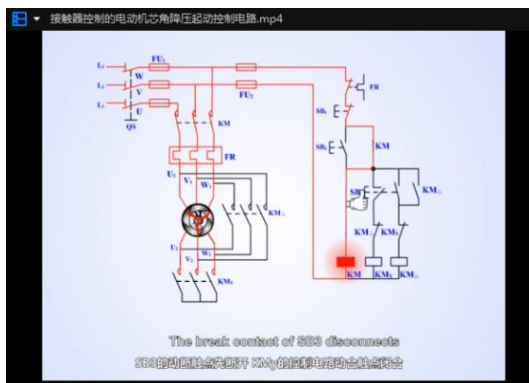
接触器控制的电动机Y△降压起动控制电路.mp4

$L_1$
$L_2$
$L_3$
W
V
U
QS
$FU_1$
$FU_2$
KM
FR
$U_1$
$V_1$
$W_1$
$KM_\triangle$
$U_2$
$V_2$
$W_2$
$KM_Y$
FR
$SB_1$
$SB_2$
KM
$SB_3$
$KM_\triangle$
$KM_\triangle$
$KM_Y$
KM
$KM_Y$
$KM_\triangle$

The break contact of SB3 disconnects

SB3的动断触点先断开 KMy的控制电路动合触点闭合